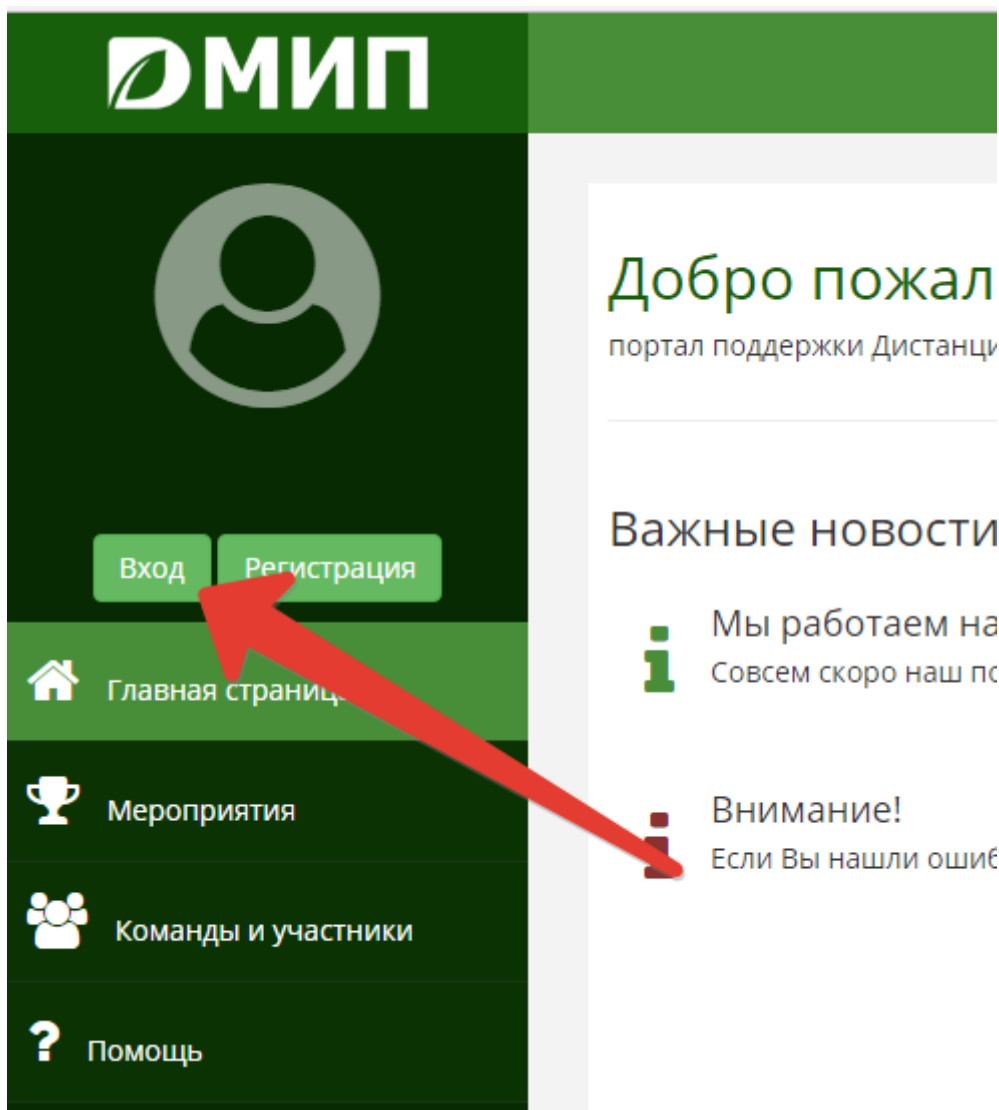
ДМИП

Вход Регистрация

Главная страниц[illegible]

Мероприятия

Команды и участники

Помощь

Добро пожал

портал поддержки Дистанци

Важные новости

Мы работаем на

Совсем скоро наш по

Внимание!

Если Вы нашли ошиб